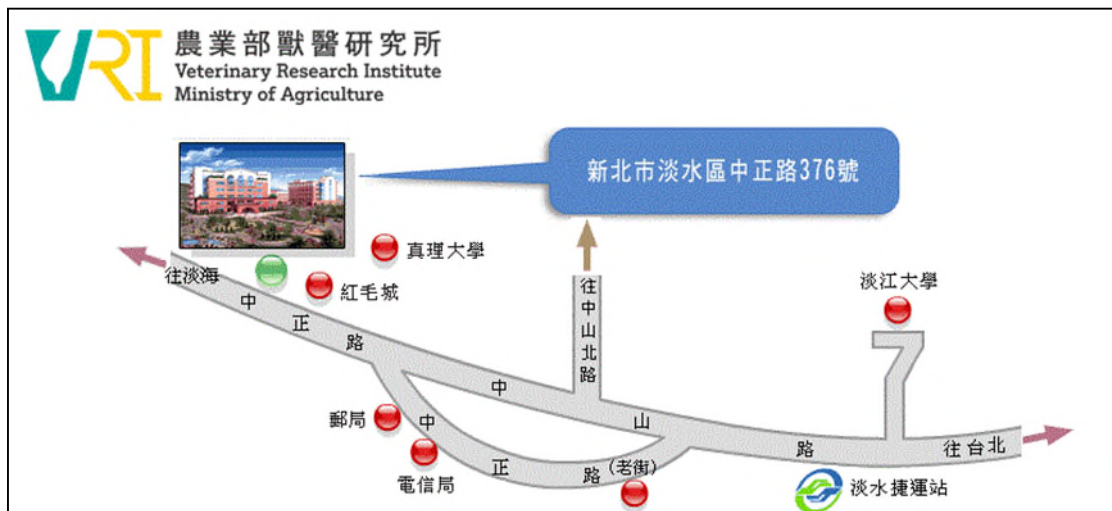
VRI 農業部獸醫研究所
Veterinary Research Institute
Ministry of Agriculture

新北市淡水區中正路376號

真理大學
往淡海
紅毛城
中正路
往中山北路
淡江大學
中山路
往台北
郵局
中正路(老街)
電信局
淡水捷運站